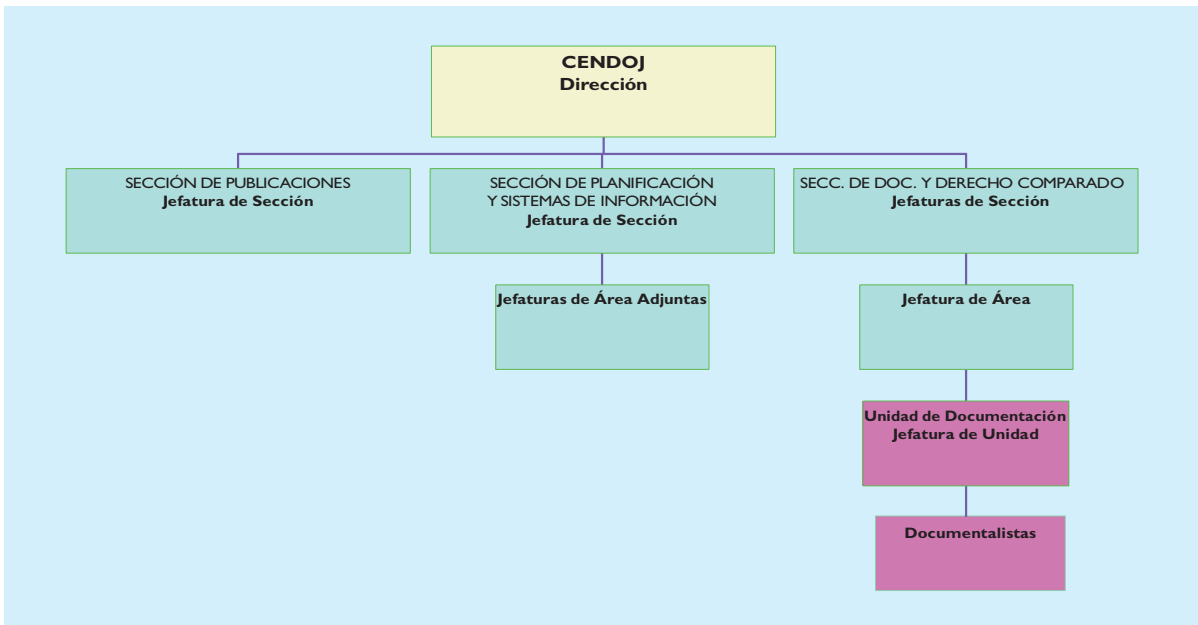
CENDOJ
Dirección

SECCIÓN DE PUBLICACIONES
Jefatura de Sección

SECCIÓN DE PLANIFICACIÓN Y SISTEMAS DE INFORMACIÓN
Jefatura de Sección

SECC. DE DOC. Y DERECHO COMPARADO
Jefaturas de Sección

Jefaturas de Área Adjuntas

Jefatura de Área

Unidad de Documentación
Jefatura de Unidad

Documentalistas